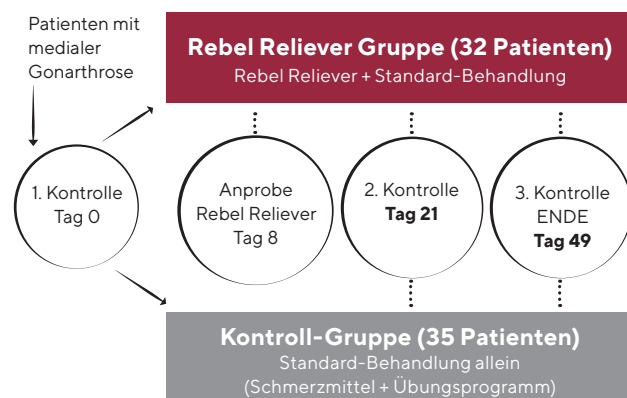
Patienten mit medialer Gonarthrose

Rebel Reliever Gruppe (32 Patienten)
Rebel Reliever + Standard-Behandlung

1. Kontrolle
Tag 0

Anprobe
Rebel Reliever
Tag 8

2. Kontrolle
**Tag 21**

3. Kontrolle
ENDE
**Tag 49**

Kontroll-Gruppe (35 Patienten)
Standard-Behandlung allein
(Schmerzmittel + Übungsprogramm)